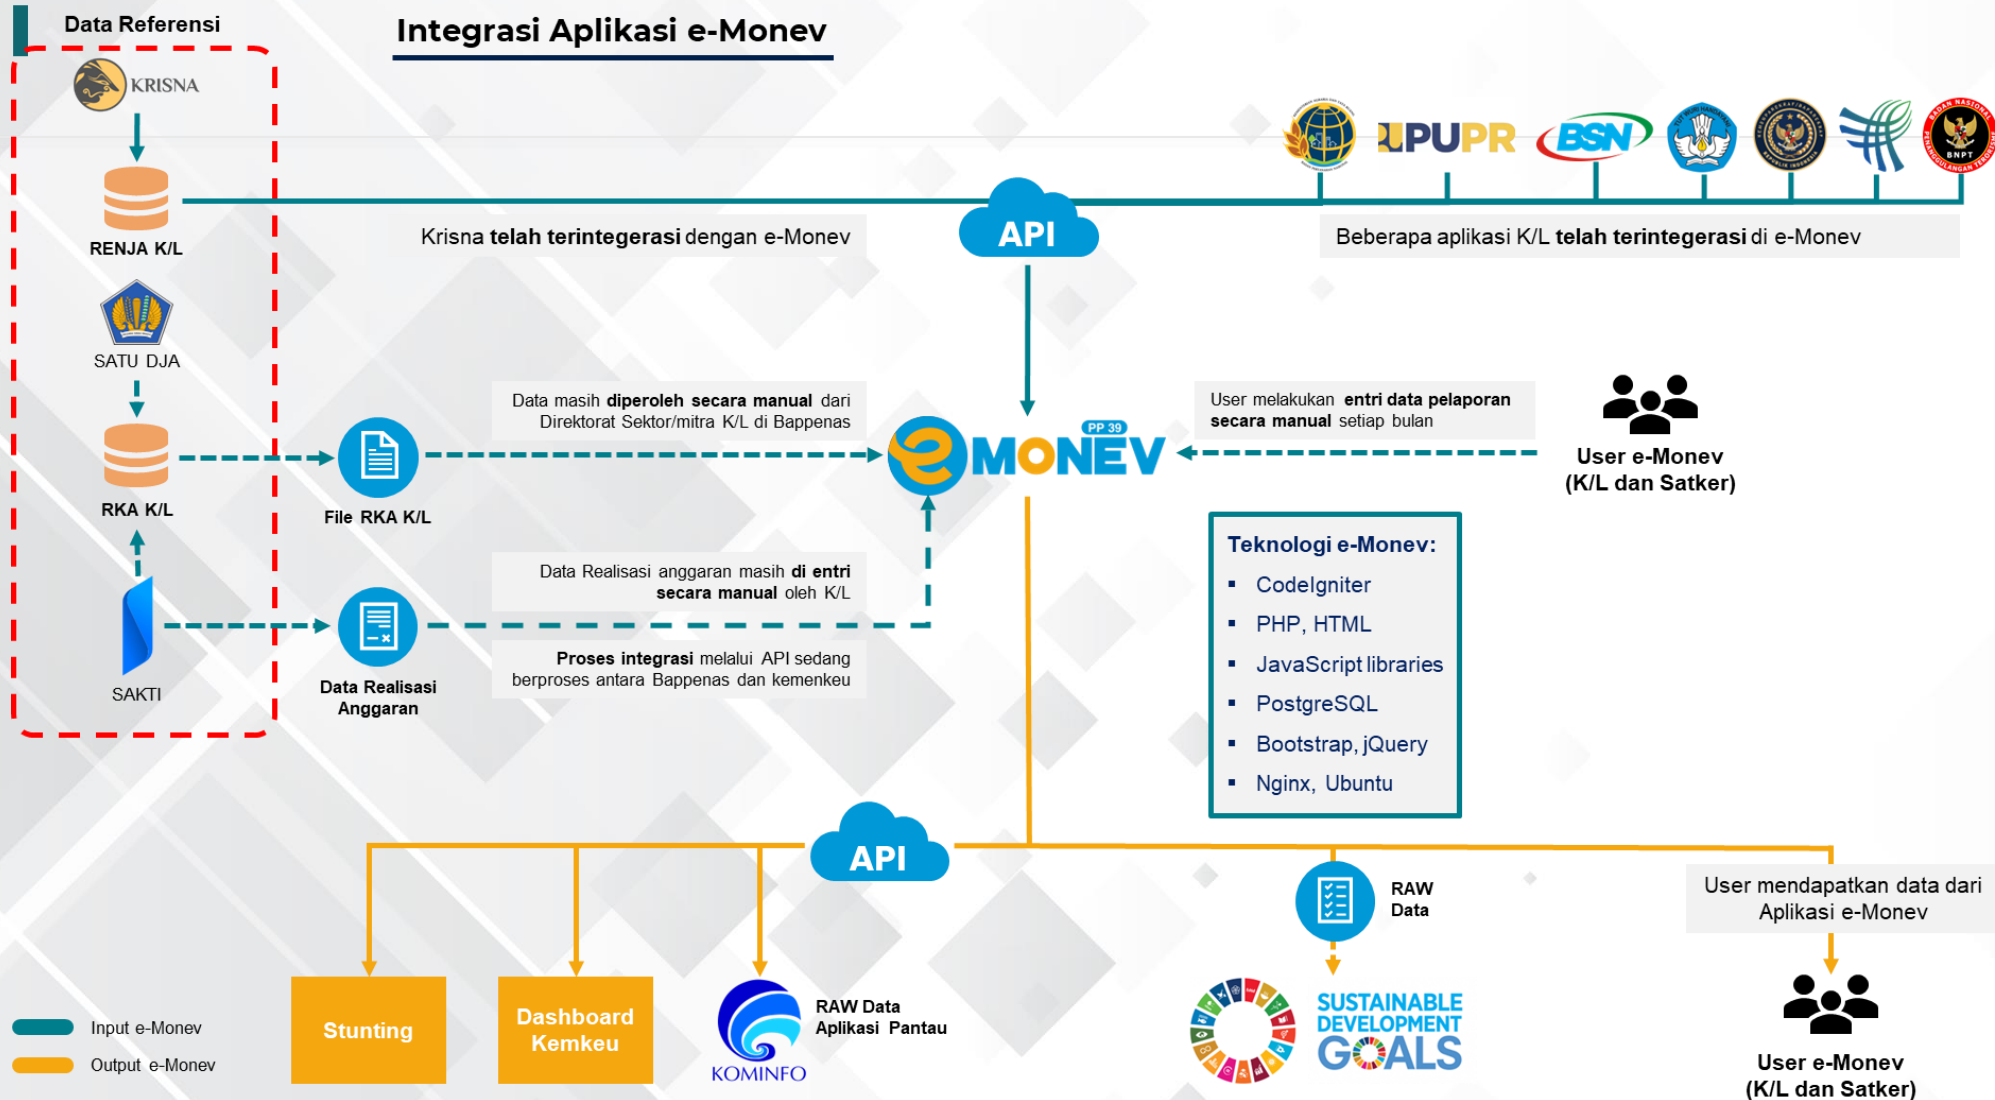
Data Referensi

Integrasi Aplikasi e-Monev

KRISNA

RENJA K/L

SATU DJA

RKA K/L

SAKTI

PUPR BSN

API

Krisna **telah terintegerasi** dengan e-Monev

Beberapa aplikasi K/L **telah terintegerasi** di e-Monev

Data masih **diperoleh secara manual** dari Direktorat Sektor/mitra K/L di Bappenas

File RKA K/L

eMONEV PP 39

User melakukan **entri data pelaporan secara manual** setiap bulan

User e-Monev (K/L dan Satker)

Data Realisasi anggaran masih **di entri secara manual** oleh K/L

Data Realisasi Anggaran

**Proses integrasi** melalui API sedang berproses antara Bappenas dan kemenkeu

Teknologi e-Monev:
- CodeIgniter
- PHP, HTML
- JavaScript libraries
- PostgreSQL
- Bootstrap, jQuery
- Nginx, Ubuntu

API

RAW Data

User mendapatkan data dari Aplikasi e-Monev

Input e-Monev

Output e-Monev

Stunting

Dashboard Kemkeu

KOMINFO

RAW Data Aplikasi Pantau

SUSTAINABLE DEVELOPMENT GOALS

User e-Monev (K/L dan Satker)